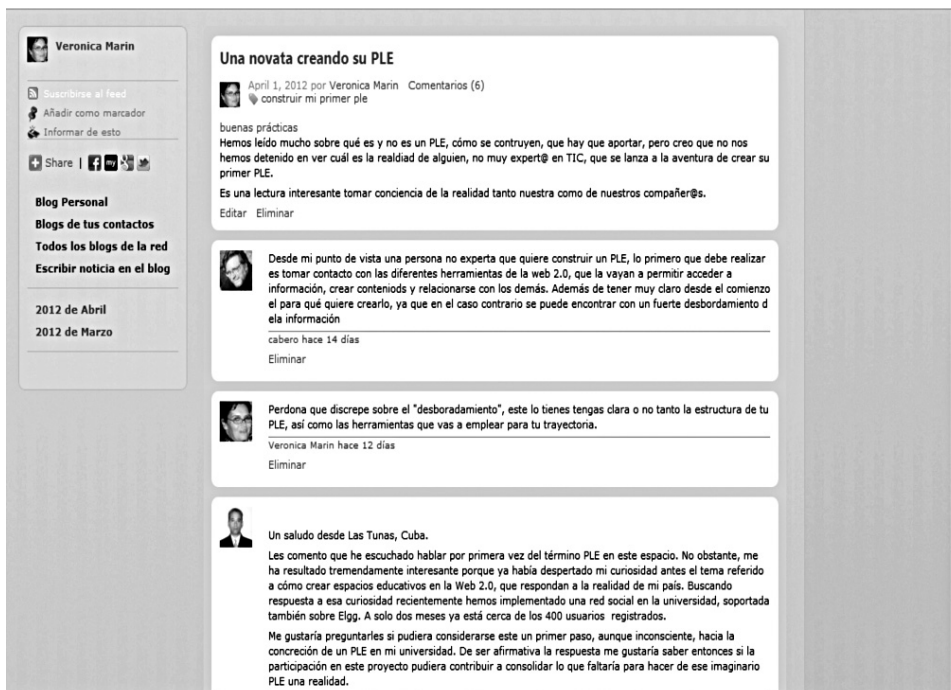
Veronica Marin

Suscribirse al feed
Añadir como marcador
Informar de esto

Share |

Blog Personal
Blogs de tus contactos
Todos los blogs de la red
Escribir noticia en el blog

2012 de Abril
2012 de Marzo

Una novata creando su PLE

April 1, 2012 por Veronica Marin Comentarios (6)
construir mi primer ple

buenas prácticas
Hemos leído mucho sobre qué es y no es un PLE, cómo se contruyen, que hay que aportar, pero creo que no nos hemos detenido en ver cuál es la realdiad de alguien, no muy expert@ en TIC, que se lanza a la aventura de crear su primer PLE.

Es una lectura interesante tomar conciencia de la realidad tanto nuestra como de nuestros compañer@s.

Editar Eliminar

Desde mi punto de vista una persona no experta que quiere construir un PLE, lo primero que debe realizar es tomar contacto con las diferentes herramientas de la web 2.0, que la vayan a permitir acceder a información, crear conteniods y relacionarse con los demás. Además de tener muy claro desde el comienzo el para qué quiere crearlo, ya que en el caso contrario se puede encontrar con un fuerte desbordamiento d ela información

cabero hace 14 días

Eliminar

Perdona que discrepe sobre el "desboradamiento", este lo tienes tengas clara o no tanto la estructura de tu PLE, así como las herramientas que vas a emplear para tu trayectoria.

Veronica Marin hace 12 días

Eliminar

Un saludo desde Las Tunas, Cuba.

Les comento que he escuchado hablar por primera vez del término PLE en este espacio. No obstante, me ha resultado tremendamente interesante porque ya había despertado mi curiosidad antes el tema referido a cómo crear espacios educativos en la Web 2.0, que respondan a la realidad de mi país. Buscando respuesta a esa curiosidad recientemente hemos implementado una red social en la universidad, soportada también sobre Elgg. A solo dos meses ya está cerca de los 400 usuarios registrados.

Me gustaría preguntarles si pudiera considerarse este un primer paso, aunque inconsciente, hacia la concreción de un PLE en mi universidad. De ser afirmativa la respuesta me gustaría saber entonces si la participación en este proyecto pudiera contribuir a consolidar lo que faltaría para hacer de ese imaginario PLE una realidad.